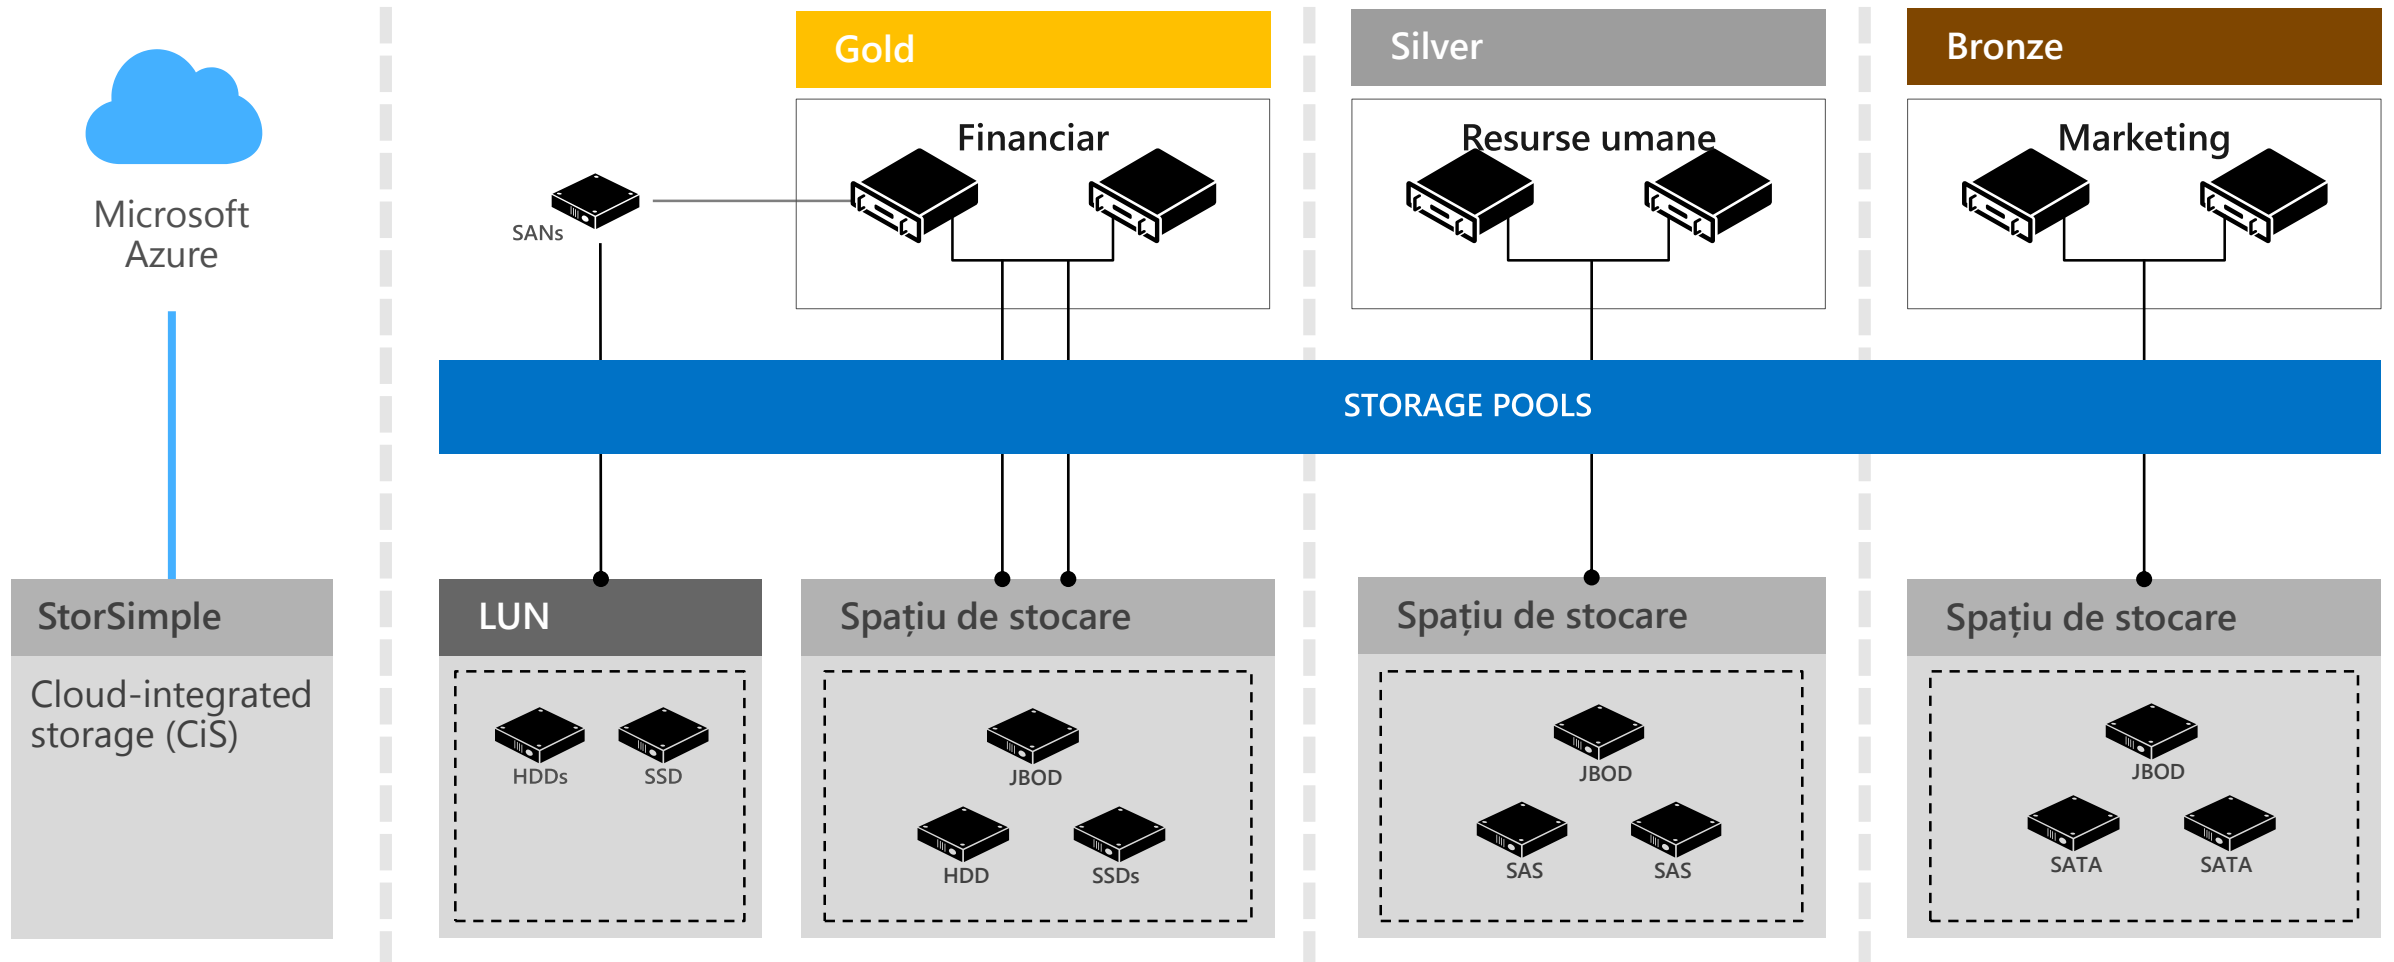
Microsoft Azure

Gold

Financiar

SANs

Silver

Resurse umane

Bronze

Marketing

STORAGE POOLS

StorSimple

Cloud-integrated storage (CiS)

LUN

HDDs SSD

Spațiu de stocare

JBOD

HDD SSDs

Spațiu de stocare

JBOD

SAS SAS

Spațiu de stocare

JBOD

SATA SATA